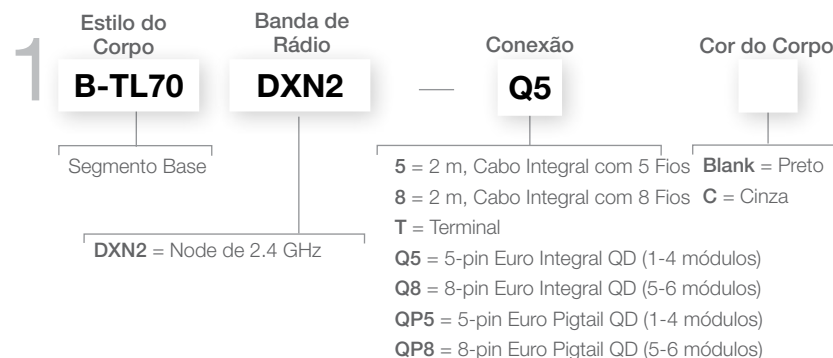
1

Estilo do Corpo
B-TL70

Banda de Rádio
DXN2

—

Conexão
Q5

Cor do Corpo

Segmento Base

DXN2 = Node de 2.4 GHz

5 = 2 m, Cabo Integral com 5 Fios
8 = 2 m, Cabo Integral com 8 Fios
T = Terminal
Q5 = 5-pin Euro Integral QD (1-4 módulos)
Q8 = 8-pin Euro Integral QD (5-6 módulos)
QP5 = 5-pin Euro Pigtail QD (1-4 módulos)
QP8 = 8-pin Euro Pigtail QD (5-6 módulos)

Blank = Preto
C = Cinza